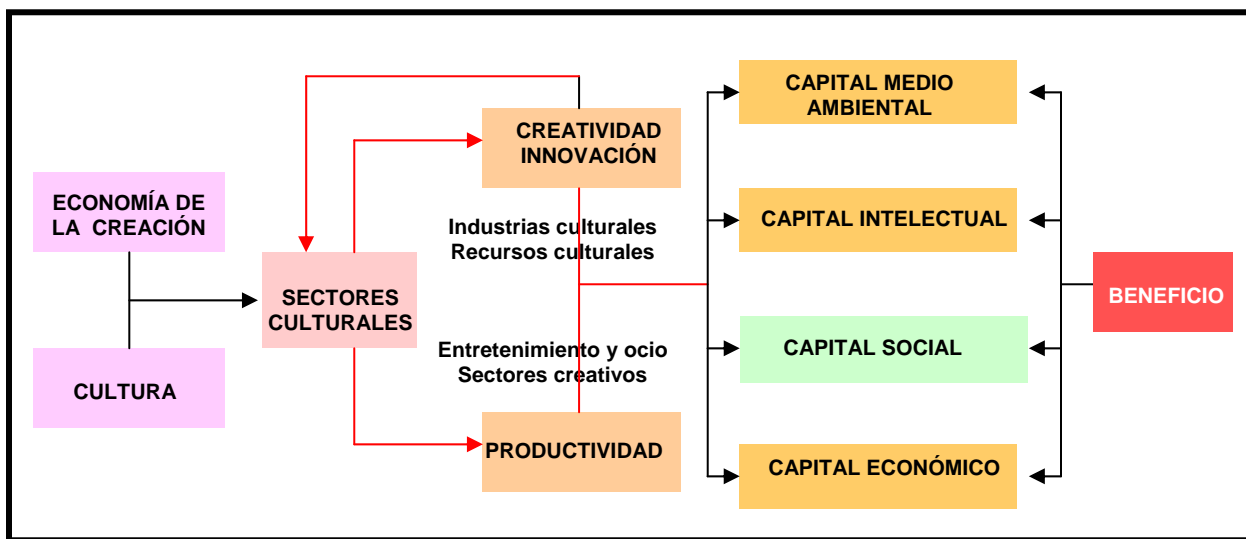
ECONOMÍA DE LA CREACIÓN

CULTURA

SECTORES CULTURALES

CREATIVIDAD INNOVACIÓN

Industrias culturales
Recursos culturales

Entretenimiento y ocio
Sectores creativos

PRODUCTIVIDAD

CAPITAL MEDIO AMBIENTAL

CAPITAL INTELECTUAL

CAPITAL SOCIAL

CAPITAL ECONÓMICO

BENEFICIO